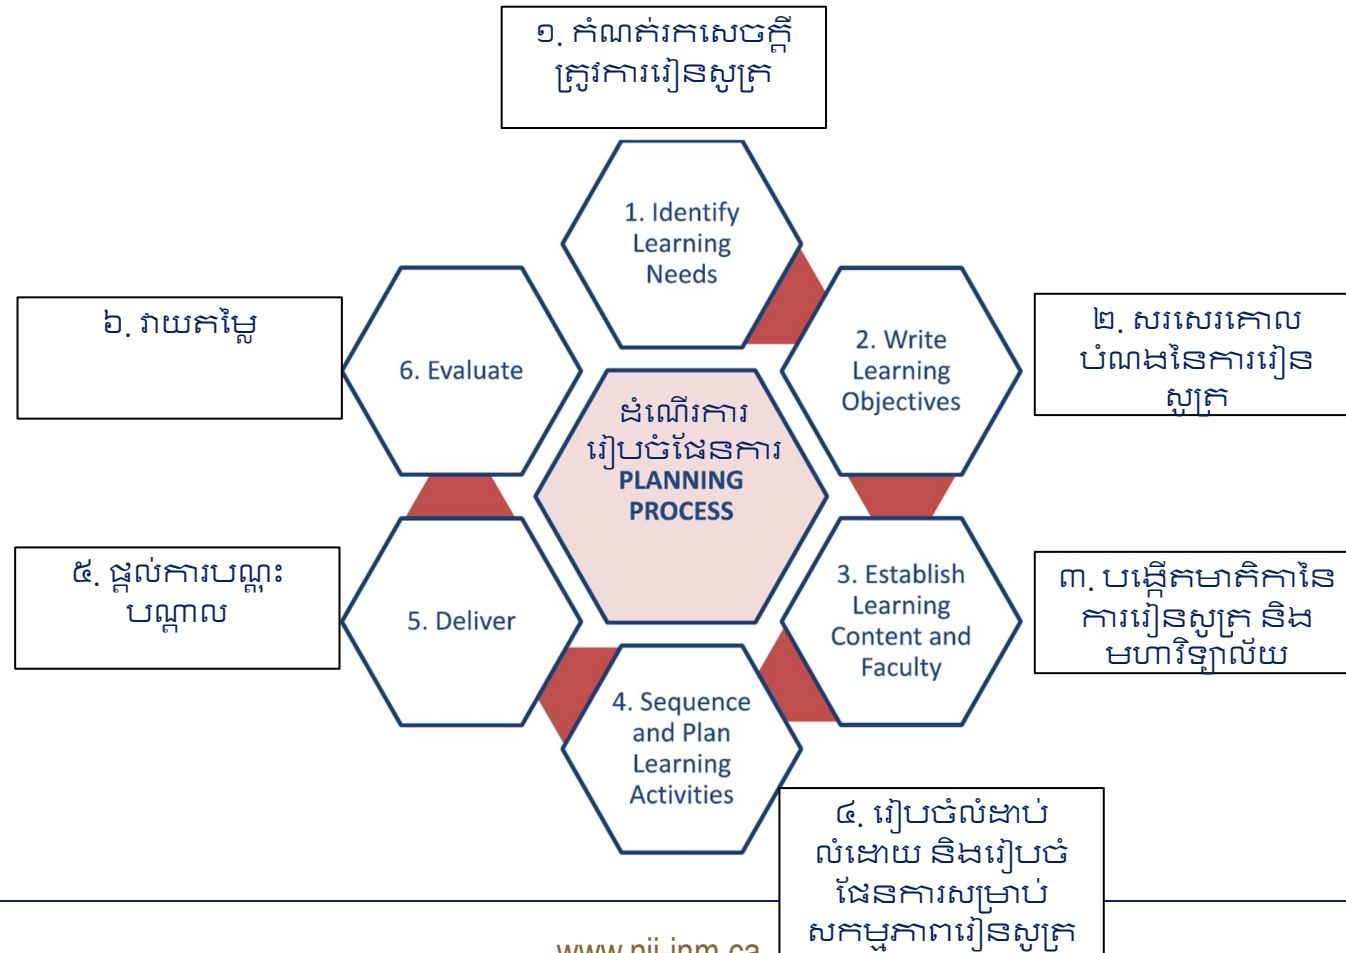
១. កំណត់រកសេចក្ដីត្រូវការរៀនសូត្រ

1. Identify Learning Needs

៦. វាយតម្លៃ

6. Evaluate

2. Write Learning Objectives

២. សរសេរគោលបំណងនៃការរៀនសូត្រ

ដំណើរការរៀបចំផែនការ
PLANNING PROCESS

៥. ផ្ដល់ការបណ្ដុះបណ្ដាល

5. Deliver

3. Establish Learning Content and Faculty

៣. បង្កើតមាតិកានៃការរៀនសូត្រ និងមហាវិទ្យាល័យ

4. Sequence and Plan Learning Activities

៤. រៀបចំលំដាប់លំដោយ និងរៀបចំផែនការសម្រាប់សកម្មភាពរៀនសូត្រ

www.nij-inm.ca